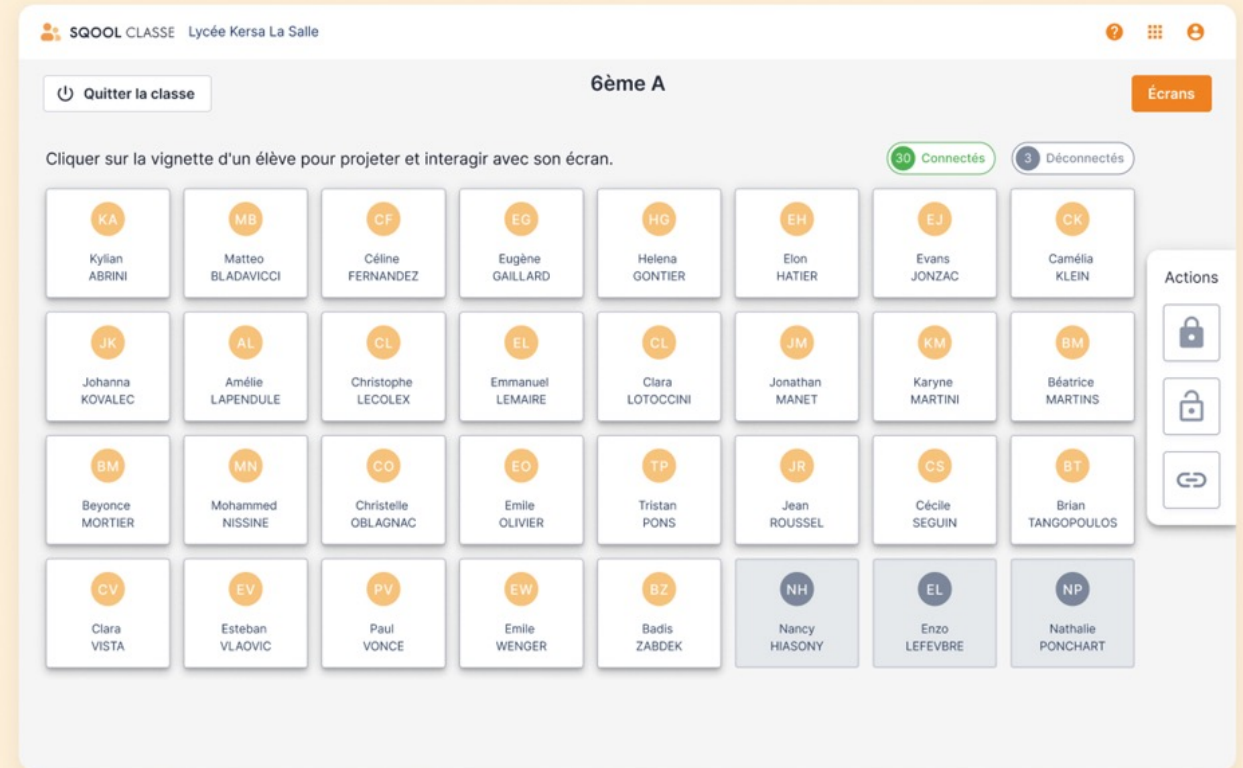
SQOOL CLASSE Lycée Kersa La Salle

Quitter la classe

6ème A

Écrans

Cliquer sur la vignette d'un élève pour projeter et interagir avec son écran.

30 Connectés

3 Déconnectés

KA
Kylian
ABRINI

MB
Matteo
BLADAVICCI

CF
Céline
FERNANDEZ

EG
Eugène
GAILLARD

HG
Helena
GONTIER

EH
Elon
HATIER

EJ
Evans
JONZAC

CK
Camélia
KLEIN

JK
Johanna
KOVALEC

AL
Amélie
LAPENDULE

CL
Christophe
LECOLEX

EL
Emmanuel
LEMAIRE

CL
Clara
LOTOCCINI

JM
Jonathan
MANET

KM
Karyne
MARTINI

BM
Béatrice
MARTINS

BM
Beyonce
MORTIER

MN
Mohammed
NISSINE

CO
Christelle
OBLAGNAC

EO
Emile
OLIVIER

TP
Tristan
PONS

JR
Jean
ROUSSEL

CS
Cécile
SEGUIN

BT
Brian
TANGOPOULOS

CV
Clara
VISTA

EV
Esteban
VLAOVIC

PV
Paul
VONCE

EW
Emile
WENGER

BZ
Badis
ZABDEK

NH
Nancy
HIASONY

EL
Enzo
LEFEVBRE

NP
Nathalie
PONCHART

Actions